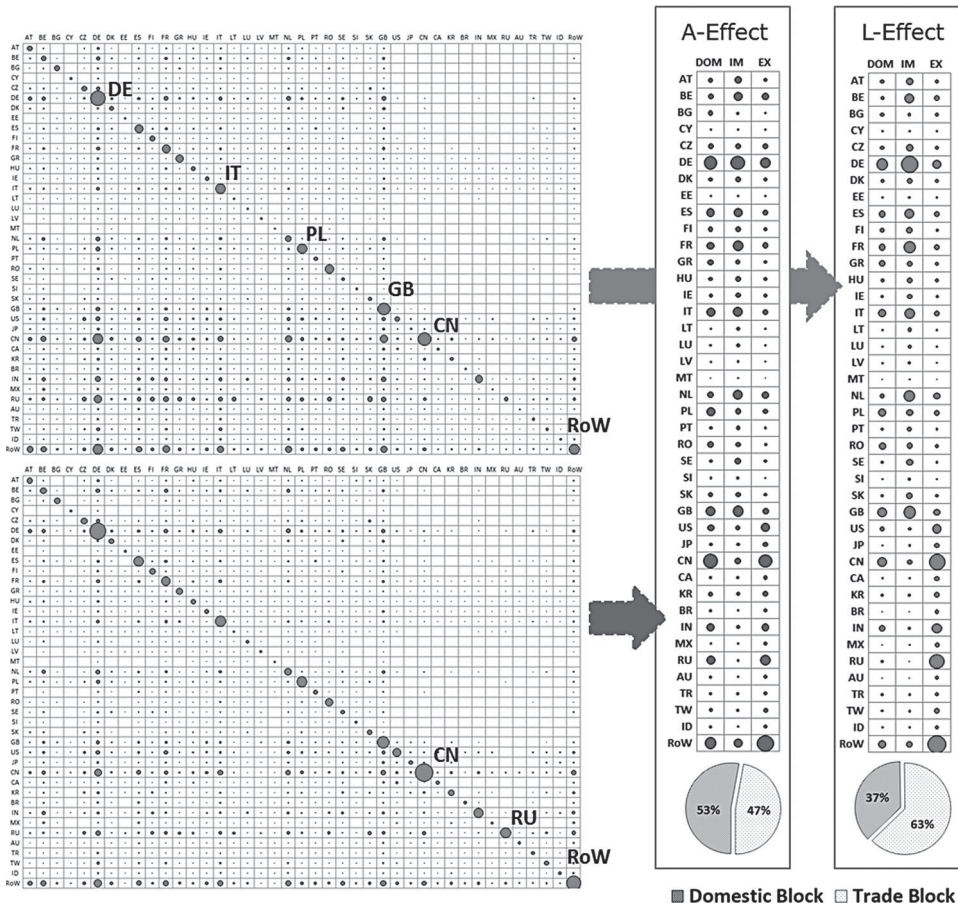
AT BE BG CY CZ DE DK EE ES FI FR GR HU IE IT LT LU LV MT NL PL PT RO SE SI SK GB US JP CN CA KR BR IN MX RU AU TR TW ID RoW

AT
BE
BG
CY
CZ
DE
DK
EE
ES
FI
FR
GR
HU
IE
IT
LT
LU
LV
MT
NL
PL
PT
RO
SE
SI
SK
GB
US
JP
CN
CA
KR
BR
IN
MX
RU
AU
TR
TW
ID
RoW

DE
IT
PL
GB
CN
RoW

AT BE BG CY CZ DE DK EE ES FI FR GR HU IE IT LT LU LV MT NL PL PT RO SE SI SK GB US JP CN CA KR BR IN MX RU AU TR TW ID RoW

AT
BE
BG
CY
CZ
DE
DK
EE
ES
FI
FR
GR
HU
IE
IT
LT
LU
LV
MT
NL
PL
PT
RO
SE
SI
SK
GB
US
JP
CN
CA
KR
BR
IN
MX
RU
AU
TR
TW
ID
RoW

CN
RU
RoW

A-Effect

DOM IM EX

AT
BE
BG
CY
CZ
DE
DK
EE
ES
FI
FR
GR
HU
IE
IT
LT
LU
LV
MT
NL
PL
PT
RO
SE
SI
SK
GB
US
JP
CN
CA
KR
BR
IN
MX
RU
AU
TR
TW
ID
RoW

53%
47%

L-Effect

DOM IM EX

AT
BE
BG
CY
CZ
DE
DK
EE
ES
FI
FR
GR
HU
IE
IT
LT
LU
LV
MT
NL
PL
PT
RO
SE
SI
SK
GB
US
JP
CN
CA
KR
BR
IN
MX
RU
AU
TR
TW
ID
RoW

37%
63%

Domestic Block Trade Block